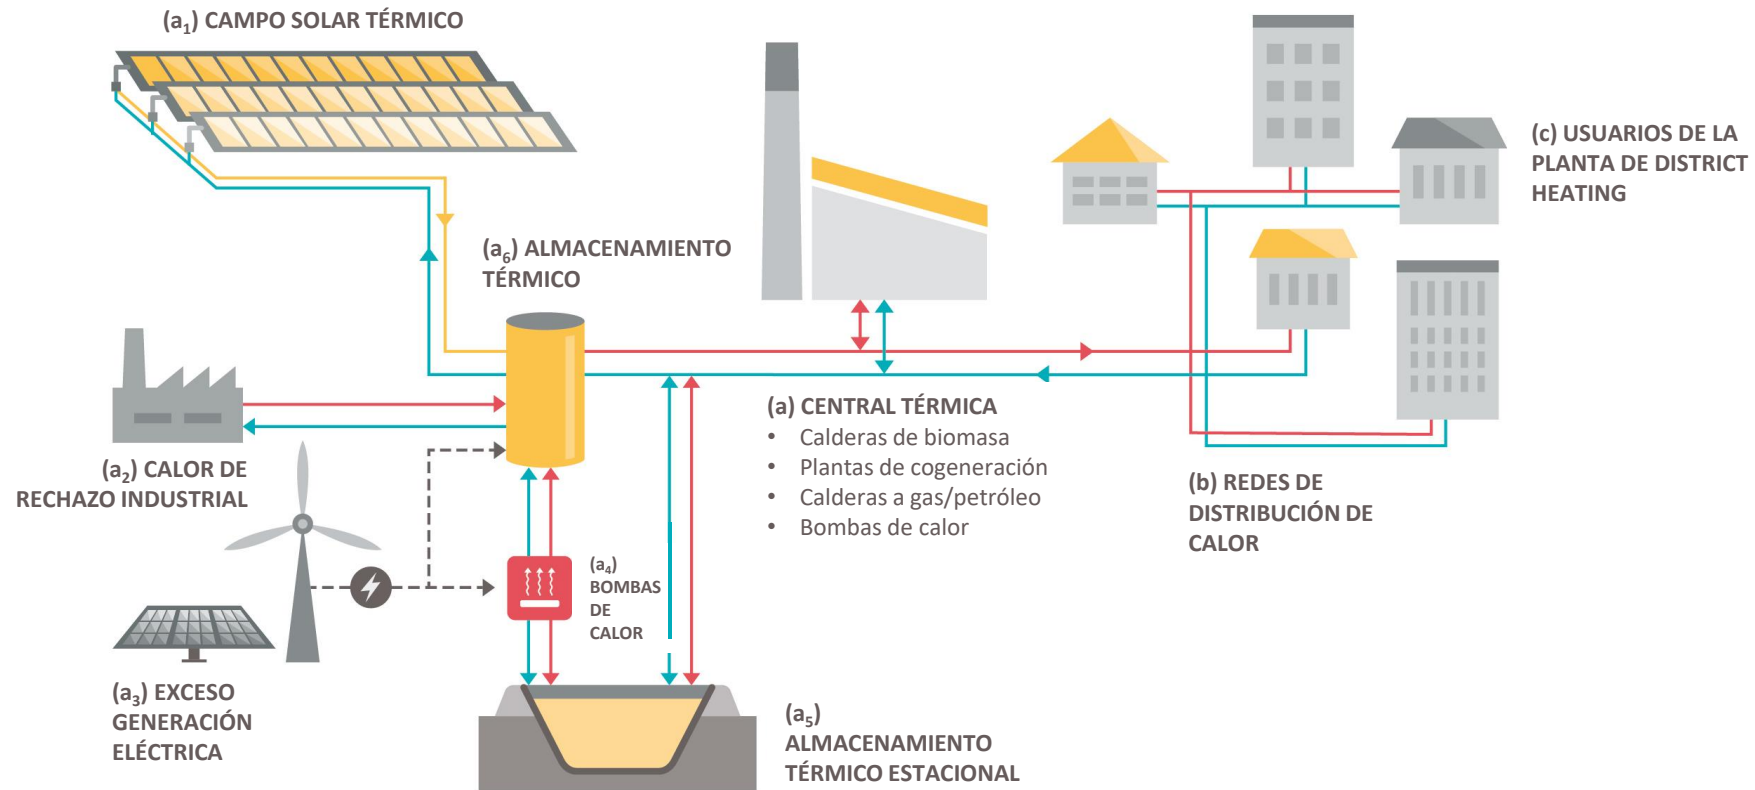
($a_1$) CAMPO SOLAR TÉRMICO

($a_6$) ALMACENAMIENTO TÉRMICO

(c) USUARIOS DE LA PLANTA DE DISTRICT HEATING

($a_2$) CALOR DE RECHAZO INDUSTRIAL

(a) CENTRAL TÉRMICA
• Calderas de biomasa
• Plantas de cogeneración
• Calderas a gas/petróleo
• Bombas de calor

(b) REDES DE DISTRIBUCIÓN DE CALOR

($a_4$) BOMBAS DE CALOR

($a_3$) EXCESO GENERACIÓN ELÉCTRICA

($a_5$) ALMACENAMIENTO TÉRMICO ESTACIONAL